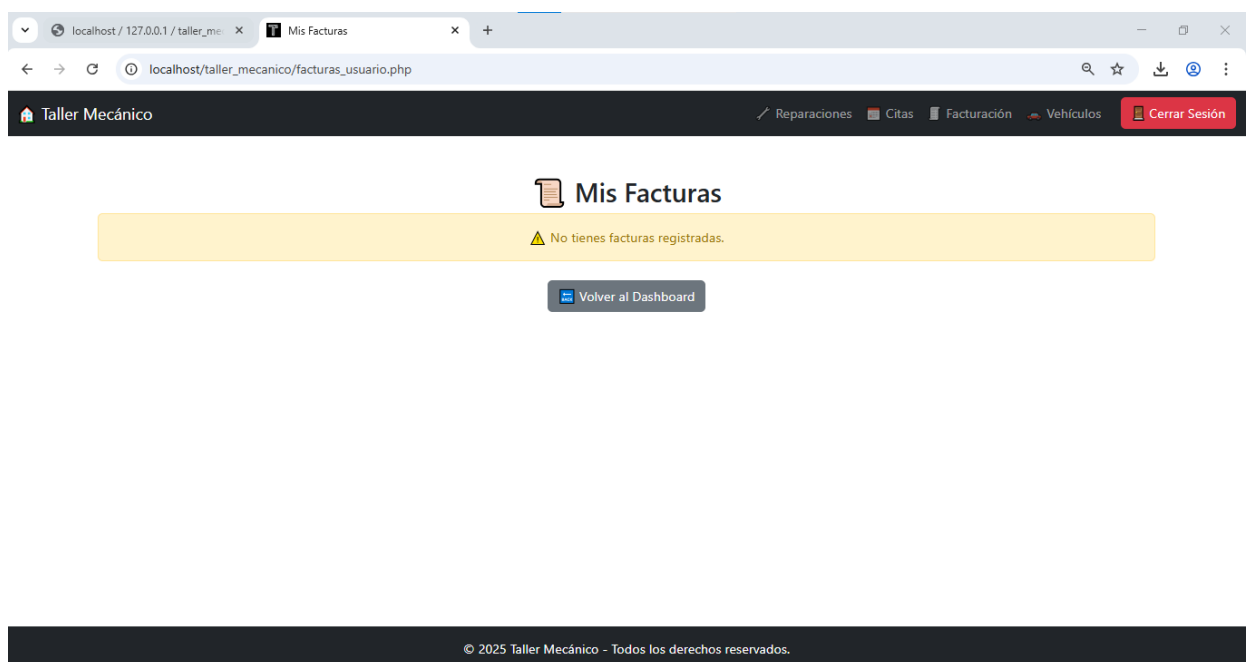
localhost / 127.0.0.1 / taller_me
Mis Facturas
localhost/taller_mecanico/facturas_usuario.php

Taller Mecánico
Reparaciones Citas Facturación Vehículos Cerrar Sesión

Mis Facturas

No tienes facturas registradas.

Volver al Dashboard

© 2025 Taller Mecánico - Todos los derechos reservados.